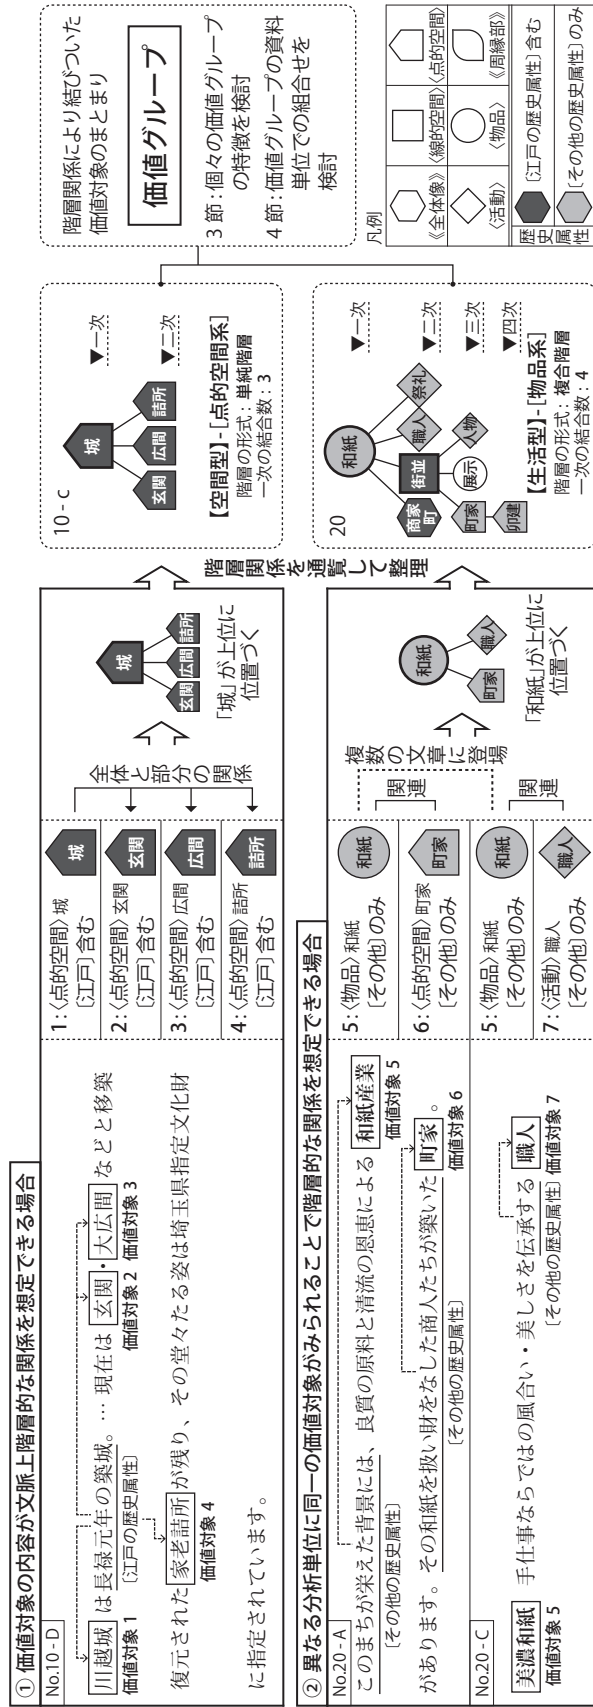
① 価値対象の内容が文脈上階層的な関係を想定できる場合

No.10 - D

川越城 は 長禄元年の築城。… 現在は 玄関・大広間 などと移築
価値対象 1　〔江戸の歴史属性〕　価値対象 2　価値対象 3

復元された 家老詰所 が残り、その堂々たる姿は埼玉県指定文化財
価値対象 4

に指定されています。

1：〈点的空間〉城 〔江戸〕含む
2：〈点的空間〉玄関 〔江戸〕含む
3：〈点的空間〉広間 〔江戸〕含む
4：〈点的空間〉詰所 〔江戸〕含む

城
玄関
広間
詰所

全体と部分の関係

城
玄関 広間 詰所
「城」が上位に位置づく

② 異なる分析単位に同一の価値対象がみられることで階層的な関係を想定できる場合

No.20 - A

このまちが栄えた背景には、良質の原料と清流の恩恵による 和紙産業
〔その他の歴史属性〕　価値対象 5

があります。その和紙を扱い財をなした商人たちが築いた 町家 。
〔その他の歴史属性〕　価値対象 6

No.20 - C

美濃和紙 手仕事ならではの風合い・美しさを伝承する 職人
価値対象 5　〔その他の歴史属性〕価値対象 7

5：〈物品〉和紙 〔その他〕のみ
6：〈点的空間〉町家 〔その他〕のみ
5：〈物品〉和紙 〔その他〕のみ
7：〈活動〉職人 〔その他〕のみ

和紙
町家
和紙
職人

関連
複数の文章に登場
関連

和紙
町家 職人
「和紙」が上位に位置づく

階層関係を通覧して整理

10 - C
城
玄関 広間 詰所
▼一次
▼二次
【空間型】-［点的空間系］
階層の形式：単純階層
一次の結合数：3

20
和紙
商家町 職人 祭礼
街並 展示 人物
町家 卯建
▼一次
▼二次
▼三次
▼四次
【生活型】-［物品系］
階層の形式：複合階層
一次の結合数：4

階層関係により結びついた価値対象のまとまり

価値グループ

3 節：個々の価値グループの特徴を検討
4 節：価値グループの資料単位での組合せを検討

凡例
《全体像》《線的空間》《点的空間》
〈活動〉〈物品〉《周縁部》
歴史属性
〔江戸の歴史属性〕含む
〔その他の歴史属性〕のみ